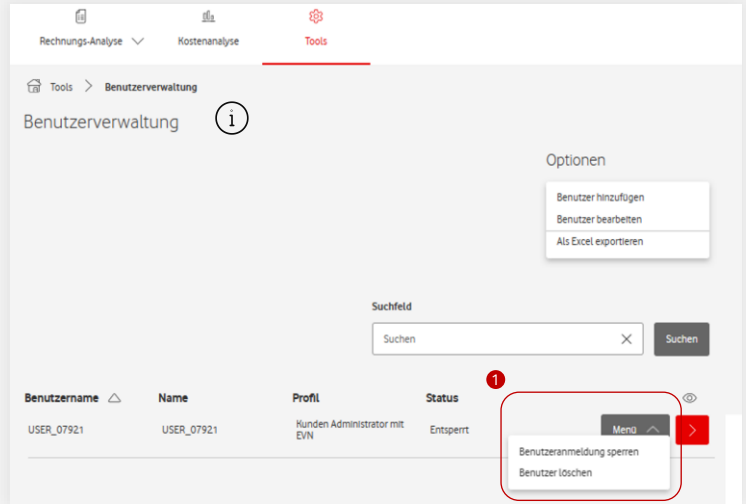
Rechnungs-Analyse Kostenanalyse Tools

Tools > Benutzerverwaltung

Benutzerverwaltung

i

Optionen

Benutzer hinzufügen
Benutzer bearbeiten
Als Excel exportieren

Suchfeld

Suchen

Suchen

1

| Benutzername | Name | Profil | Status |
|---|---|---|---|
| USER_07921 | USER_07921 | Kunden Administrator mit EVN | Entsperrt |

Menü

Benutzeranmeldung sperren
Benutzer löschen